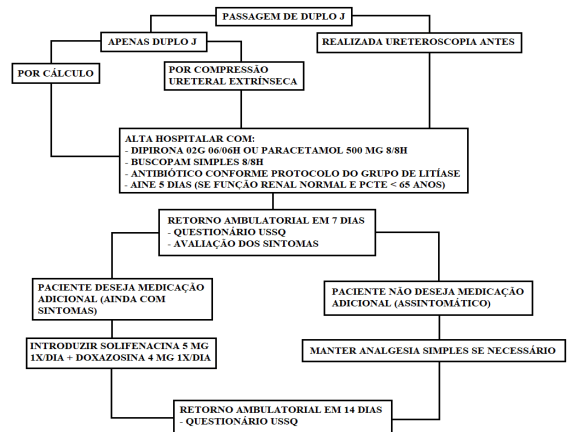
PASSAGEM DE DUPLO J

APENAS DUPLO J

REALIZADA URETEROSCOPIA ANTES

POR CÁLCULO

POR COMPRESSÃO URETERAL EXTRÍNSECA

ALTA HOSPITALAR COM:
- DIPIRONA 02G 06/06H OU PARACETAMOL 500 MG 8/8H
- BUSCOPAM SIMPLES 8/8H
- ANTIBIÓTICO CONFORME PROTOCOLO DO GRUPO DE LITÍASE
- AINE 5 DIAS (SE FUNÇÃO RENAL NORMAL E PCTE < 65 ANOS)

RETORNO AMBULATORIAL EM 7 DIAS
- QUESTIONÁRIO USSQ
- AVALIAÇÃO DOS SINTOMAS

PACIENTE DESEJA MEDICAÇÃO ADICIONAL (AINDA COM SINTOMAS)

PACIENTE NÃO DESEJA MEDICAÇÃO ADICIONAL (ASSINTOMÁTICO)

INTRODUZIR SOLIFENACINA 5 MG 1X/DIA + DOXAZOSINA 4 MG 1X/DIA

MANTER ANALGESIA SIMPLES SE NECESSÁRIO

RETORNO AMBULATORIAL EM 14 DIAS
- QUESTIONÁRIO USSQ